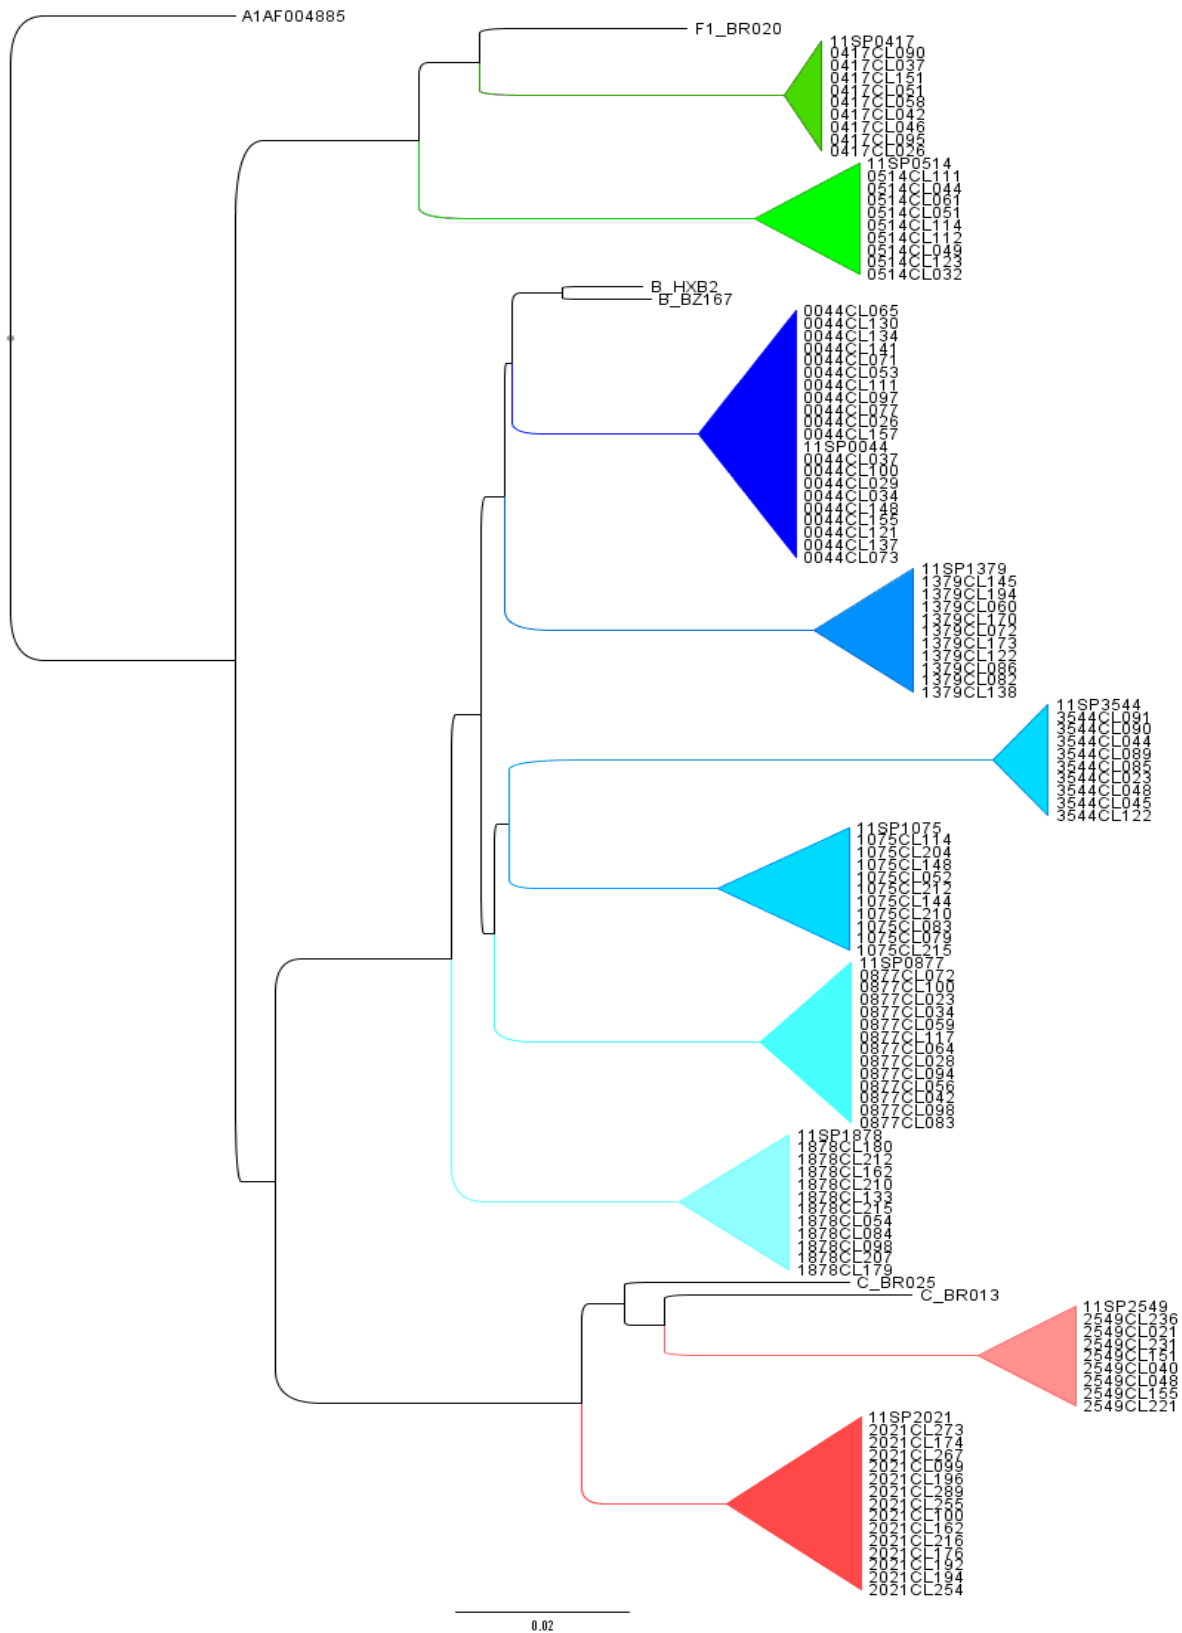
A1AF004885

F1_BR020

11SP0417
0417CL090
0417CL037
0417CL151
0417CL051
0417CL058
0417CL042
0417CL046
0417CL095
0417CL026

11SP0514
0514CL111
0514CL044
0514CL061
0514CL051
0514CL114
0514CL112
0514CL049
0514CL123
0514CL032

B_HXB2
B_BZ167

0044CL065
0044CL130
0044CL134
0044CL141
0044CL071
0044CL053
0044CL111
0044CL097
0044CL077
0044CL026
0044CL157
11SP0044
0044CL037
0044CL100
0044CL029
0044CL034
0044CL148
0044CL155
0044CL121
0044CL137
0044CL073

11SP1379
1379CL145
1379CL194
1379CL060
1379CL170
1379CL072
1379CL173
1379CL122
1379CL086
1379CL082
1379CL138

11SP3544
3544CL091
3544CL090
3544CL044
3544CL089
3544CL085
3544CL023
3544CL048
3544CL045
3544CL122

11SP1075
1075CL114
1075CL204
1075CL148
1075CL052
1075CL212
1075CL144
1075CL210
1075CL083
1075CL079
1075CL215

11SP0877
0877CL072
0877CL100
0877CL023
0877CL034
0877CL059
0877CL117
0877CL064
0877CL028
0877CL094
0877CL056
0877CL042
0877CL098
0877CL083

11SP1878
1878CL180
1878CL212
1878CL162
1878CL210
1878CL133
1878CL215
1878CL054
1878CL084
1878CL098
1878CL207
1878CL179

C_BR025
C_BR013

11SP2549
2549CL236
2549CL021
2549CL231
2549CL151
2549CL040
2549CL048
2549CL155
2549CL221

11SP2021
2021CL273
2021CL174
2021CL267
2021CL099
2021CL196
2021CL289
2021CL255
2021CL100
2021CL162
2021CL216
2021CL176
2021CL192
2021CL194
2021CL254

0.02